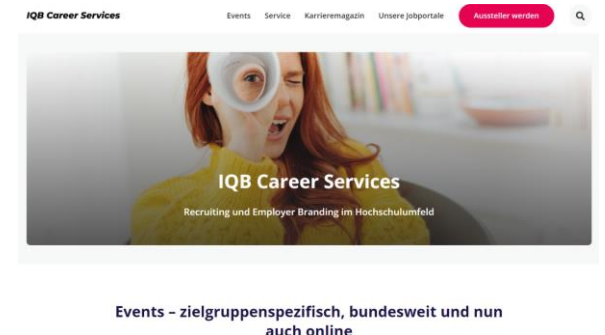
IQB Career Services

Events Service Karrieremagazin Unsere Jobportale Aussteller werden

IQB Career Services

Recruiting und Employer Branding im Hochschulumfeld

Events – zielgruppenspezifisch, bundesweit und nun auch online